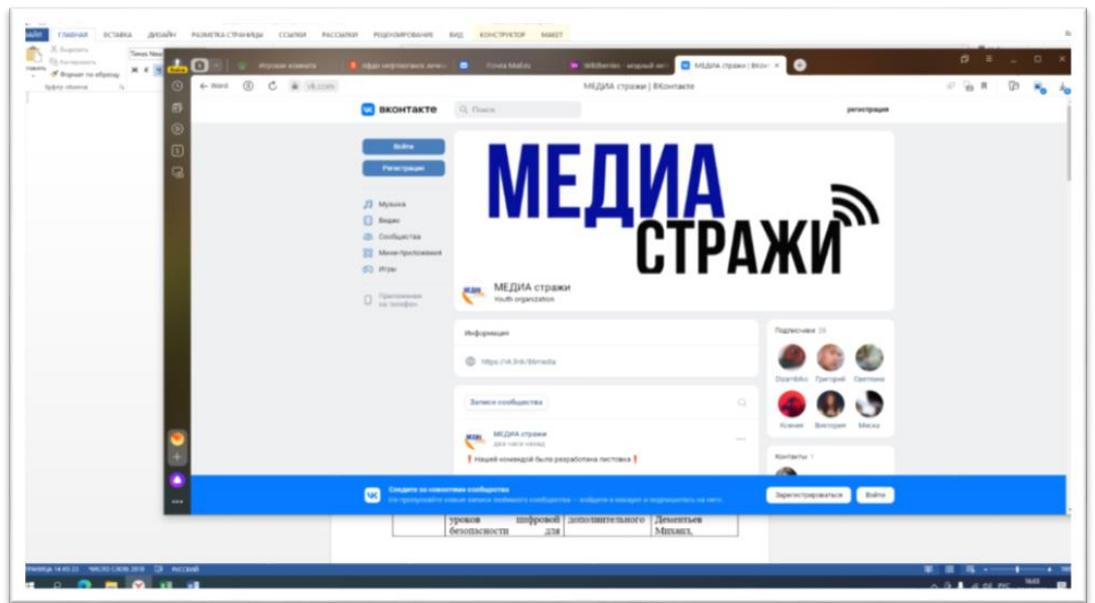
ФАЙЛ ГЛАВНАЯ ВСТАВКА ДИЗАЙН РАЗМЕТКА СТРАНИЦЫ ССЫЛКИ РАССЫЛКИ РЕЦЕНЗИРОВАНИЕ ВИД КОНСТРУКТОР МАКЕТ

Вырезать
Копировать
Формат по образцу
Буфер обмена

Игровая комната
Почта Mail.ru
Wildberries
МЕДИА стражи | ВКонтакте

Word
vk.com
МЕДИА стражи | ВКонтакте

ВКОНТАКТЕ
Поиск
регистрация

Войти
Регистрация

Музыка
Видео
Сообщества
Мини-приложения
Игры
Приложение на телефон

МЕДИА
СТРАЖИ

МЕДИА стражи
Youth organization

Информация
https://vk.link/86media

Подписчики 16
Dzambiko Григорий Светлана
Ксения Виктория Миска

Записи сообщества

МЕДИА стражи
два часа назад
❗Нашей командой была разработана листовка❗

Контакты 1

Следите за новостями сообщества
Не пропускайте новые записи любимого сообщества — войдите в аккаунт и подпишитесь на него
Зарегистрироваться
Войти

уроков цифровой безопасности для | дополнительного | Дементьев Михаил,

СТРАНИЦА 14 ИЗ 23 ЧИСЛО СЛОВ: 2818 РУССКИЙ